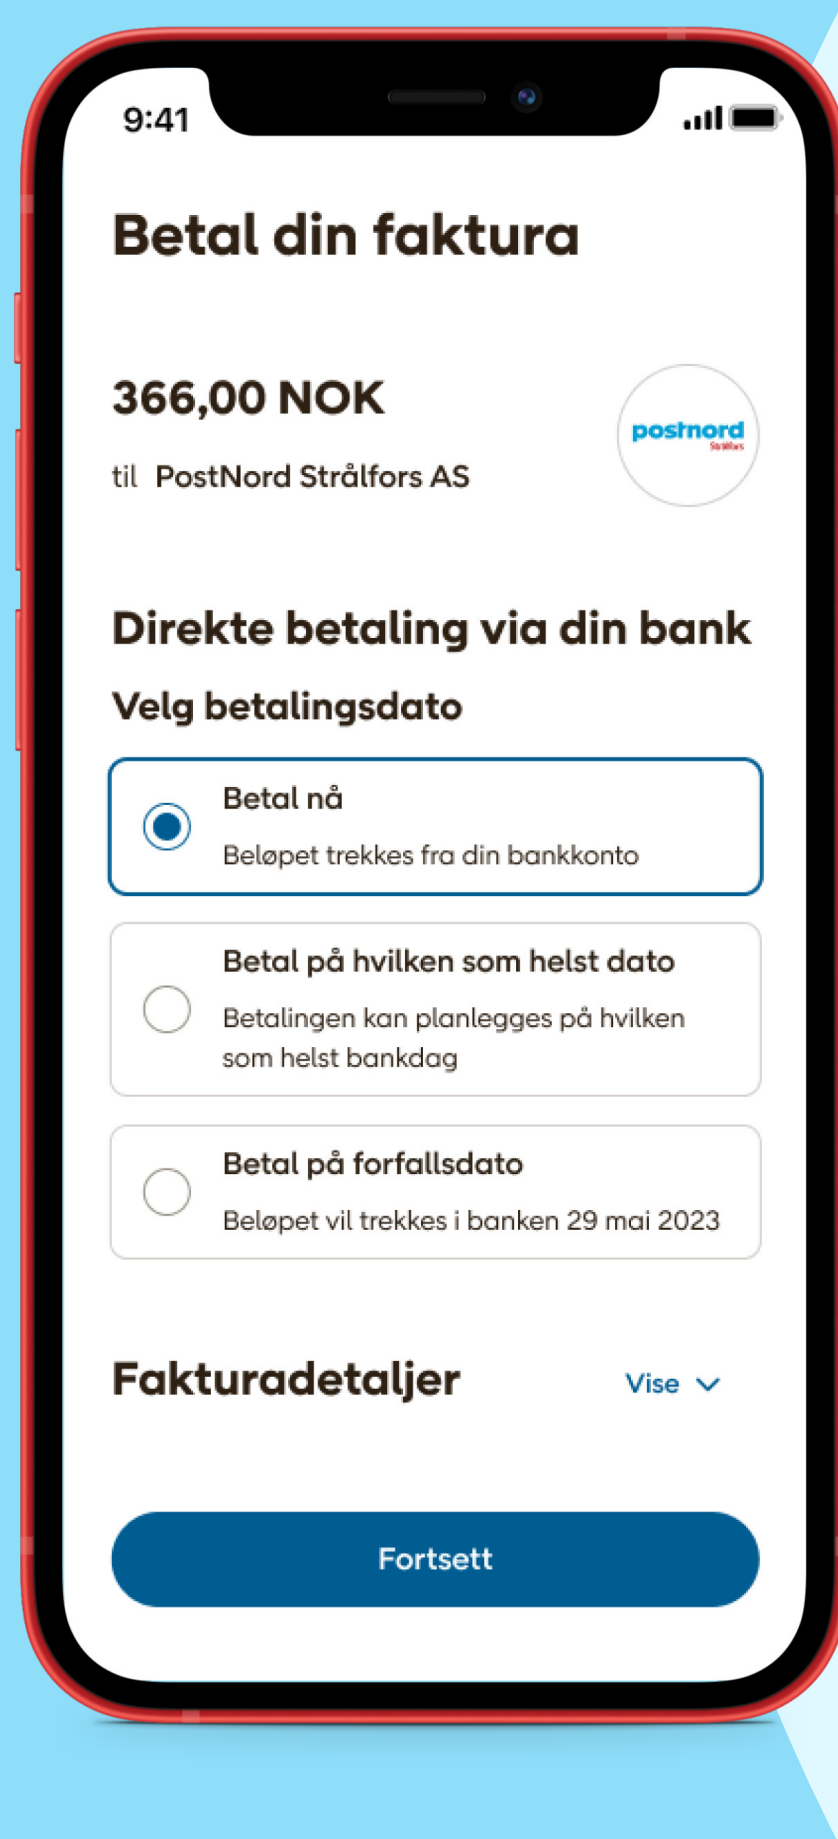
9:41

Betal din faktura

366,00 NOK

til PostNord Strålfors AS

postnord
Strålfors

Direkte betaling via din bank

Velg betalingsdato

Betal nå

Beløpet trekkes fra din bankkonto

Betal på hvilken som helst dato

Betalingen kan planlegges på hvilken som helst bankdag

Betal på forfallsdato

Beløpet vil trekkes i banken 29 mai 2023

Fakturadetaljer

Vise

Fortsett